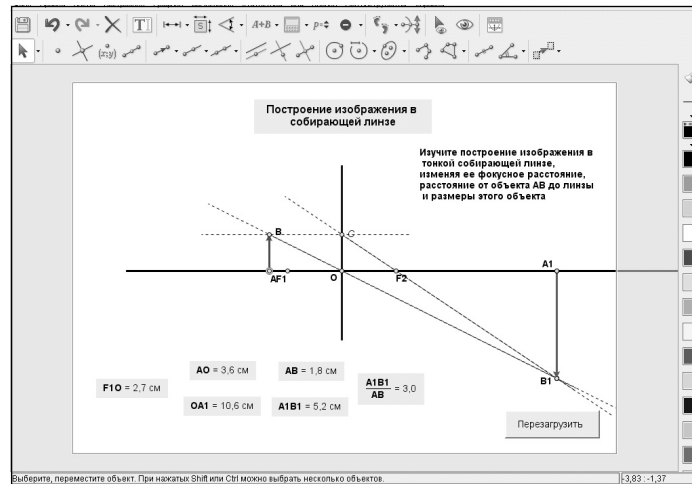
Построение изображения в собирающей линзе

Изучите построение изображения в тонкой собирающей линзе, изменяя ее фокусное расстояние, расстояние от объекта АВ до линзы и размеры этого объекта

B
G
A
F1
O
F2
A1
B1

F1O = 2,7 см

AO = 3,6 см

OA1 = 10,6 см

AB = 1,8 см

A1B1 = 5,2 см

$\frac{A1B1}{AB}$ = 3,0

Перезагрузить

Выберите, переместите объект. При нажатых Shift или Ctrl можно выбрать несколько объектов.

-3,83 : -1,37